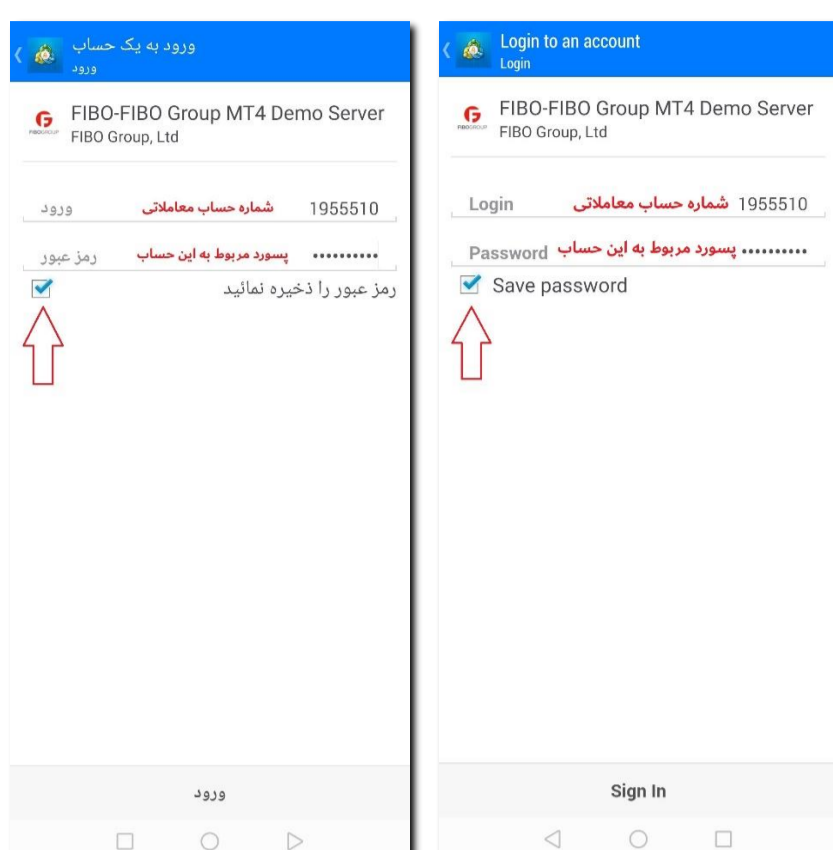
ورود به یک حساب
ورود

FIBO-FIBO Group MT4 Demo Server
FIBO Group, Ltd

ورود شماره حساب معاملاتی 1955510

رمز عبور پسورد مربوط به این حساب ••••••••••

رمز عبور را ذخیره نمائید

ورود

Login to an account
Login

FIBO-FIBO Group MT4 Demo Server
FIBO Group, Ltd

Login شماره حساب معاملاتی 1955510

Password پسورد مربوط به این حساب ••••••••••

Save password

Sign In